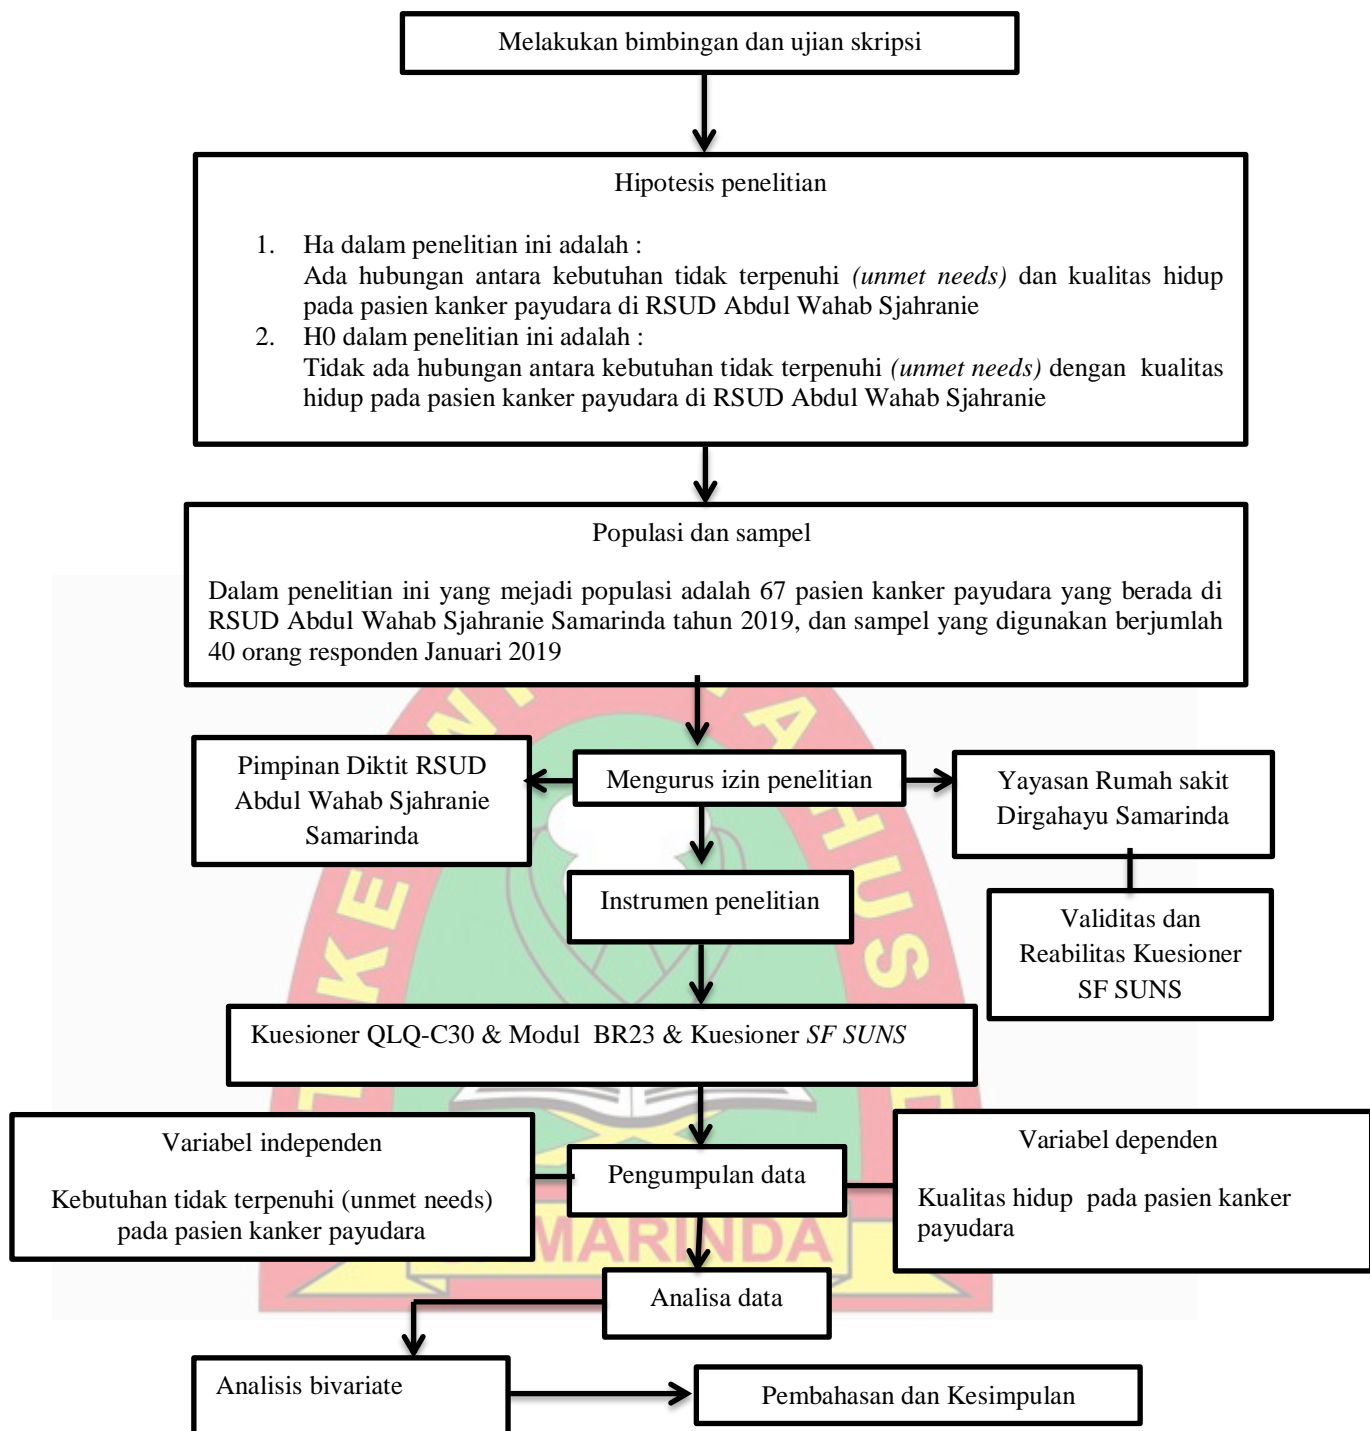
Melakukan bimbingan dan ujian skripsi

Hipotesis penelitian

1. Ha dalam penelitian ini adalah :
Ada hubungan antara kebutuhan tidak terpenuhi *(unmet needs)* dan kualitas hidup pada pasien kanker payudara di RSUD Abdul Wahab Sjahranie
2. H0 dalam penelitian ini adalah :
Tidak ada hubungan antara kebutuhan tidak terpenuhi *(unmet needs)* dengan kualitas hidup pada pasien kanker payudara di RSUD Abdul Wahab Sjahranie

Populasi dan sampel

Dalam penelitian ini yang mejadi populasi adalah 67 pasien kanker payudara yang berada di RSUD Abdul Wahab Sjahranie Samarinda tahun 2019, dan sampel yang digunakan berjumlah 40 orang responden Januari 2019

Pimpinan Diktit RSUD Abdul Wahab Sjahranie Samarinda

Mengurus izin penelitian

Yayasan Rumah sakit Dirgahayu Samarinda

Instrumen penelitian

Validitas dan Reabilitas Kuesioner SF SUNS

Kuesioner QLQ-C30 & Modul BR23 & Kuesioner *SF SUNS*

Variabel independen

Kebutuhan tidak terpenuhi (unmet needs) pada pasien kanker payudara

Pengumpulan data

Variabel dependen

Kualitas hidup pada pasien kanker payudara

MARINDA

Analisa data

Analisis bivariate

Pembahasan dan Kesimpulan